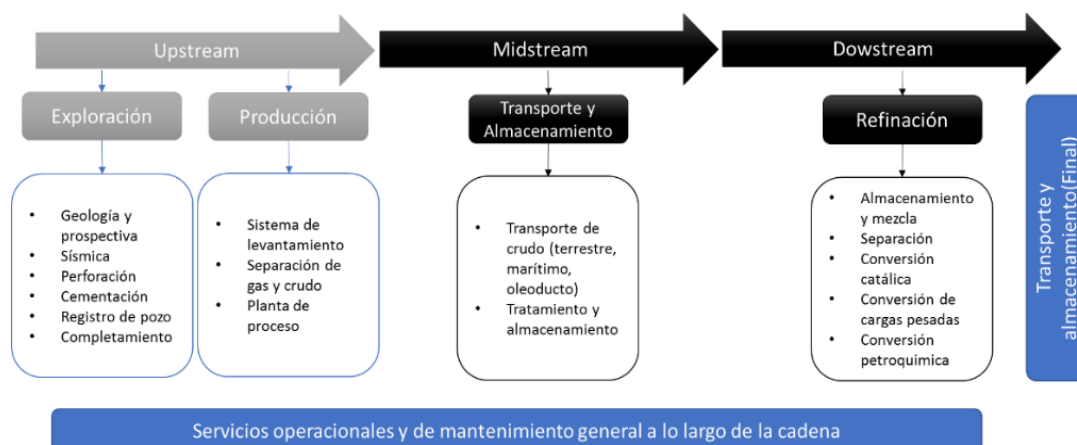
Upstream

Midstream

Dowstream

Exploración

Producción

Transporte y Almacenamiento

Refinación

Transporte y almacenamiento(Final)

- Geología y prospectiva
- Sísmica
- Perforación
- Cementación
- Registro de pozo
- Completamiento

- Sistema de levantamiento
- Separación de gas y crudo
- Planta de proceso

- Transporte de crudo (terrestre, marítimo, oleoducto)
- Tratamiento y almacenamiento

- Almacenamiento y mezcla
- Separación
- Conversión catálica
- Conversión de cargas pesadas
- Conversión petroquimica

Servicios operacionales y de mantenimiento general a lo largo de la cadena